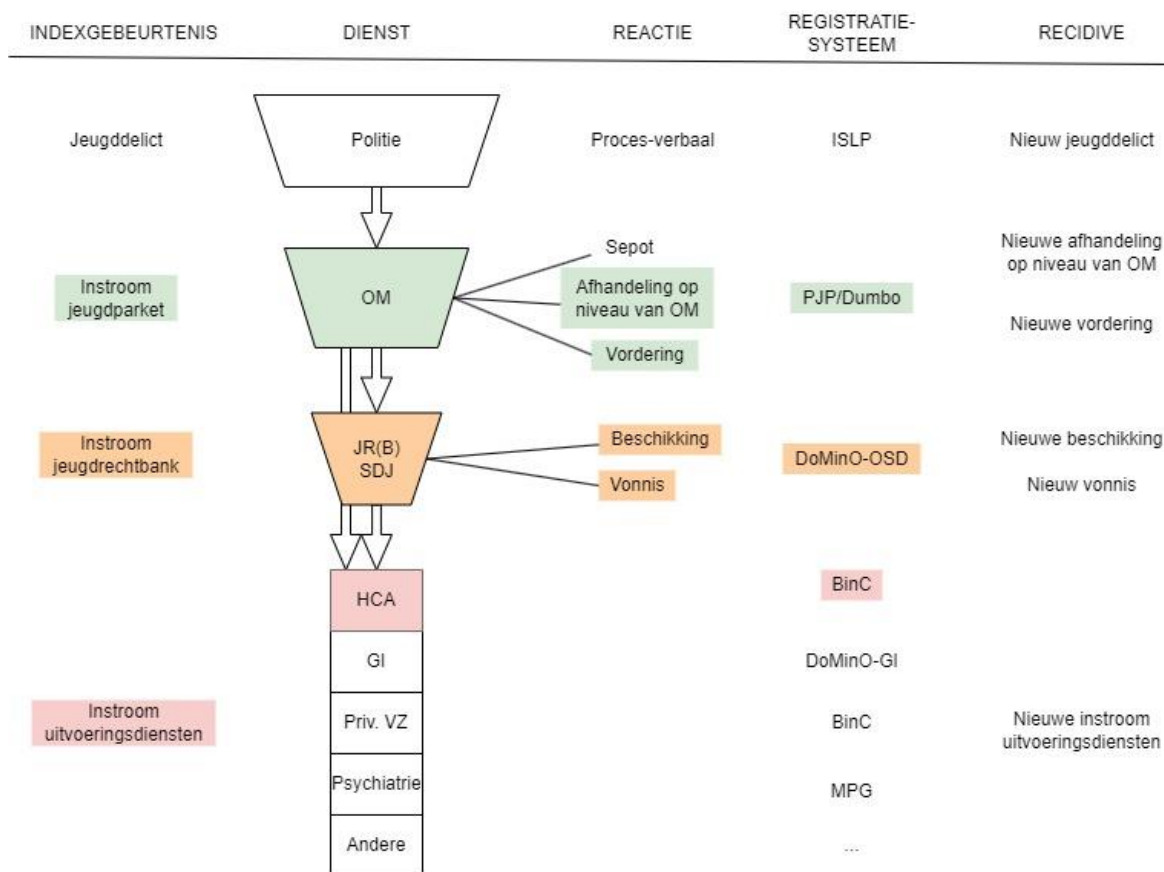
INDEXGEBEURTENIS DIENST REACTIE REGISTRATIE-SYSTEEM RECIDIVE

Jeugddelict

Politie

Proces-verbaal

ISLP

Nieuw jeugddelict

Instroom jeugdparket

OM

Sepot

Afhandeling op niveau van OM

Vordering

PJP/Dumbo

Nieuwe afhandeling op niveau van OM

Nieuwe vordering

Instroom jeugdrechtbank

JR(B) SDJ

Beschikking

Vonnis

DoMinO-OSD

Nieuwe beschikking

Nieuw vonnis

HCA

BinC

GI

DoMinO-GI

Instroom uitvoeringsdiensten

Priv. VZ

BinC

Nieuwe instroom uitvoeringsdiensten

Psychiatrie

MPG

Andere

...